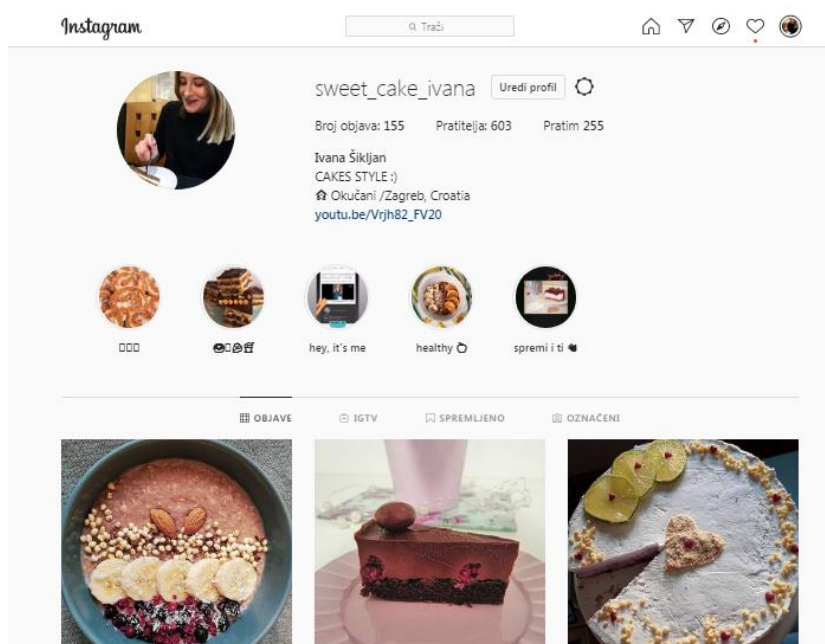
Instagram

Traži

sweet_cake_ivana Uredi profil

Broj objava: 155 Pratitelja: 603 Pratim 255

Ivana Šikljan
CAKES STYLE :)
🏠 Okučani /Zagreb, Croatia
youtu.be/Vrjh82_FV20

□□□

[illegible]

hey, it's me

healthy

spremi i ti

OBJAVE IGTV SPREMLJENO OZNAČENI